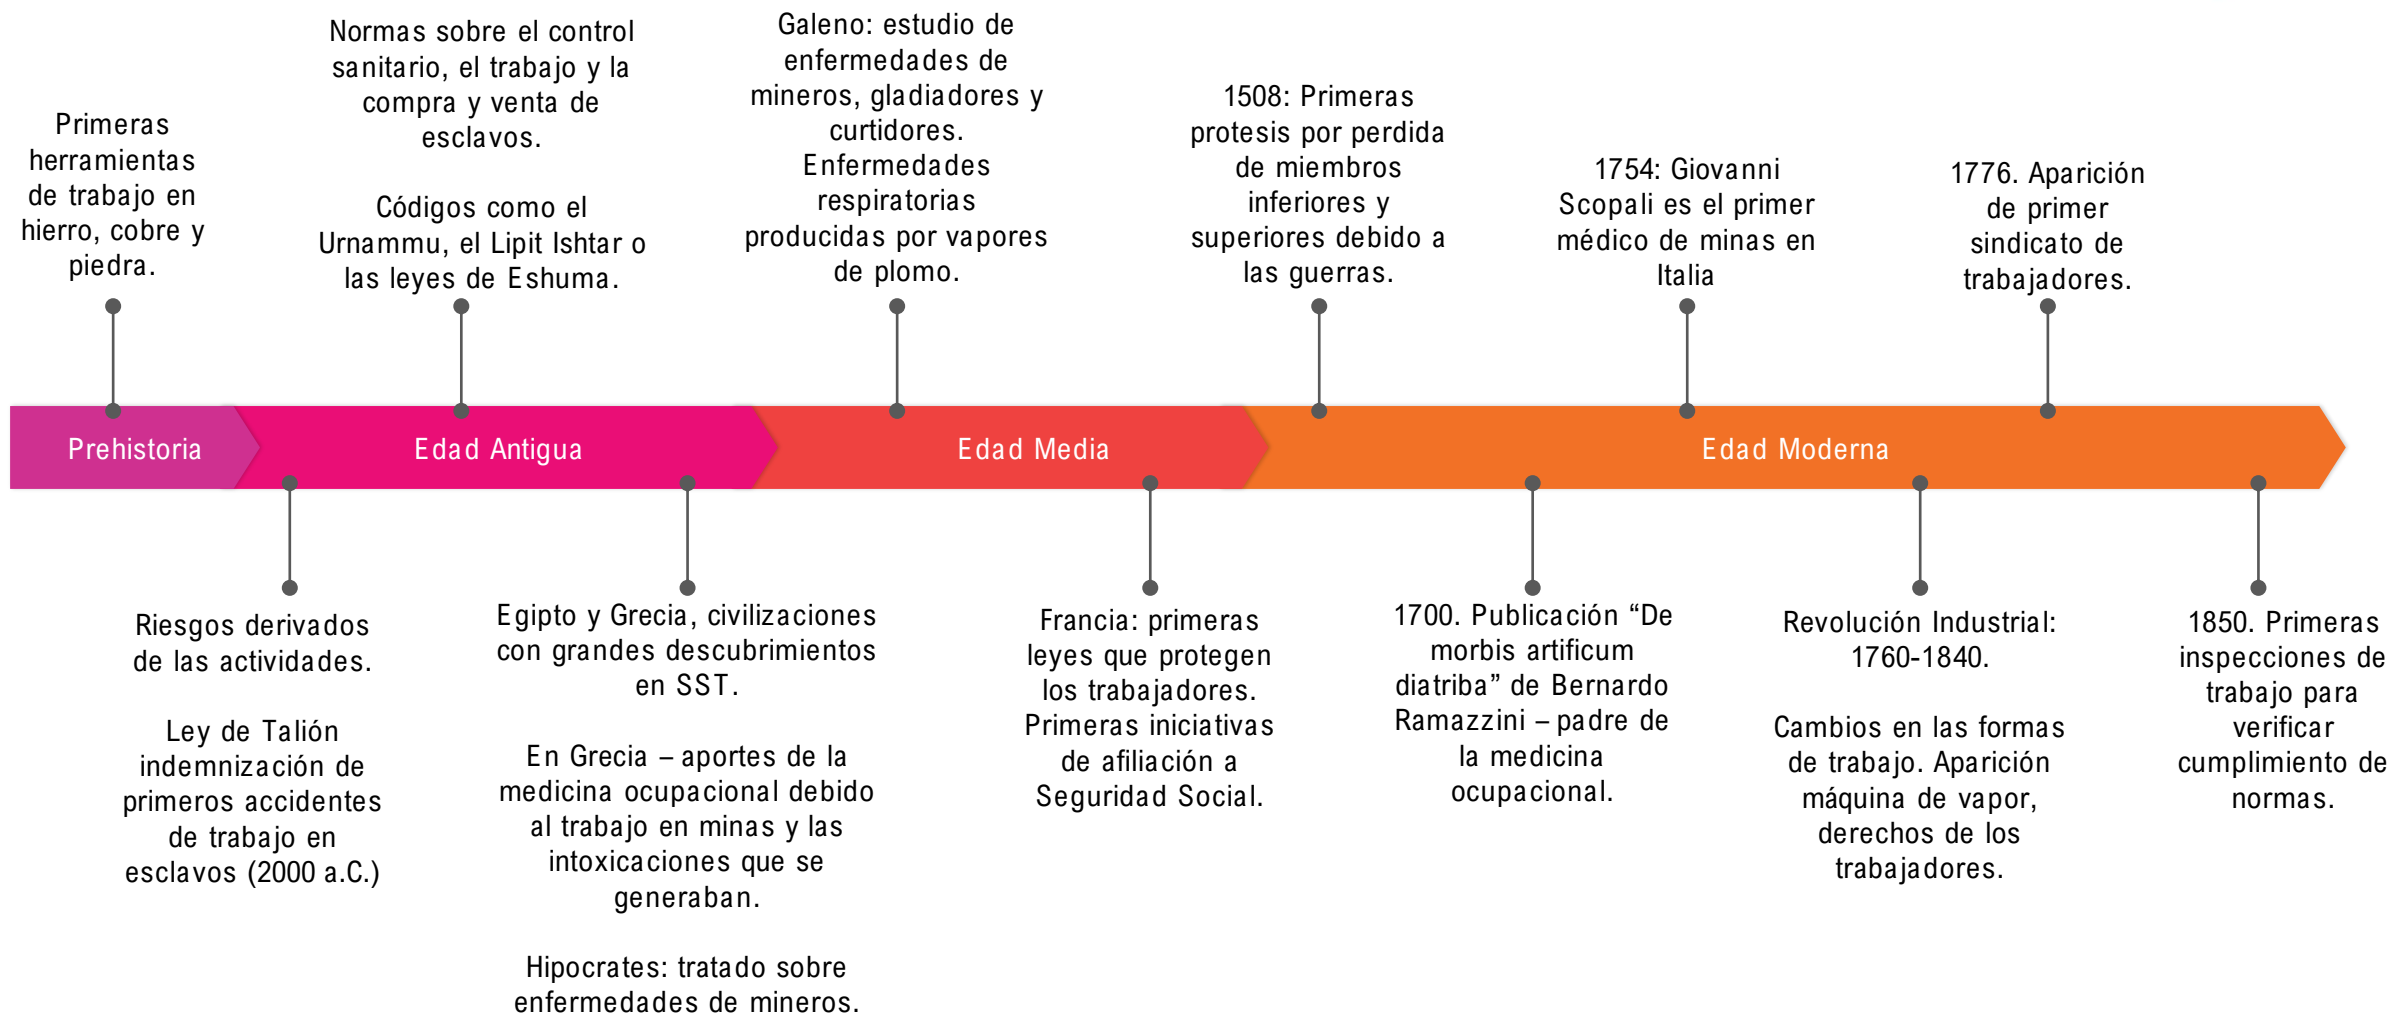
Primeras herramientas de trabajo en hierro, cobre y piedra.

Normas sobre el control sanitario, el trabajo y la compra y venta de esclavos.

Códigos como el Urnammu, el Lipit Ishtar o las leyes de Eshuma.

Galeno: estudio de enfermedades de mineros, gladiadores y curtidores. Enfermedades respiratorias producidas por vapores de plomo.

1508: Primeras protesis por perdida de miembros inferiores y superiores debido a las guerras.

1754: Giovanni Scopali es el primer médico de minas en Italia

1776. Aparición de primer sindicato de trabajadores.

Prehistoria

Edad Antigua

Edad Media

Edad Moderna

Riesgos derivados de las actividades.

Ley de Talión indemnización de primeros accidentes de trabajo en esclavos (2000 a.C.)

Egipto y Grecia, civilizaciones con grandes descubrimientos en SST.

En Grecia – aportes de la medicina ocupacional debido al trabajo en minas y las intoxicaciones que se generaban.

Hipocrates: tratado sobre enfermedades de mineros.

Francia: primeras leyes que protegen los trabajadores. Primeras iniciativas de afiliación a Seguridad Social.

1700. Publicación “De morbis artificum diatriba” de Bernardo Ramazzini – padre de la medicina ocupacional.

Revolución Industrial: 1760-1840.

Cambios en las formas de trabajo. Aparición máquina de vapor, derechos de los trabajadores.

1850. Primeras inspecciones de trabajo para verificar cumplimiento de normas.